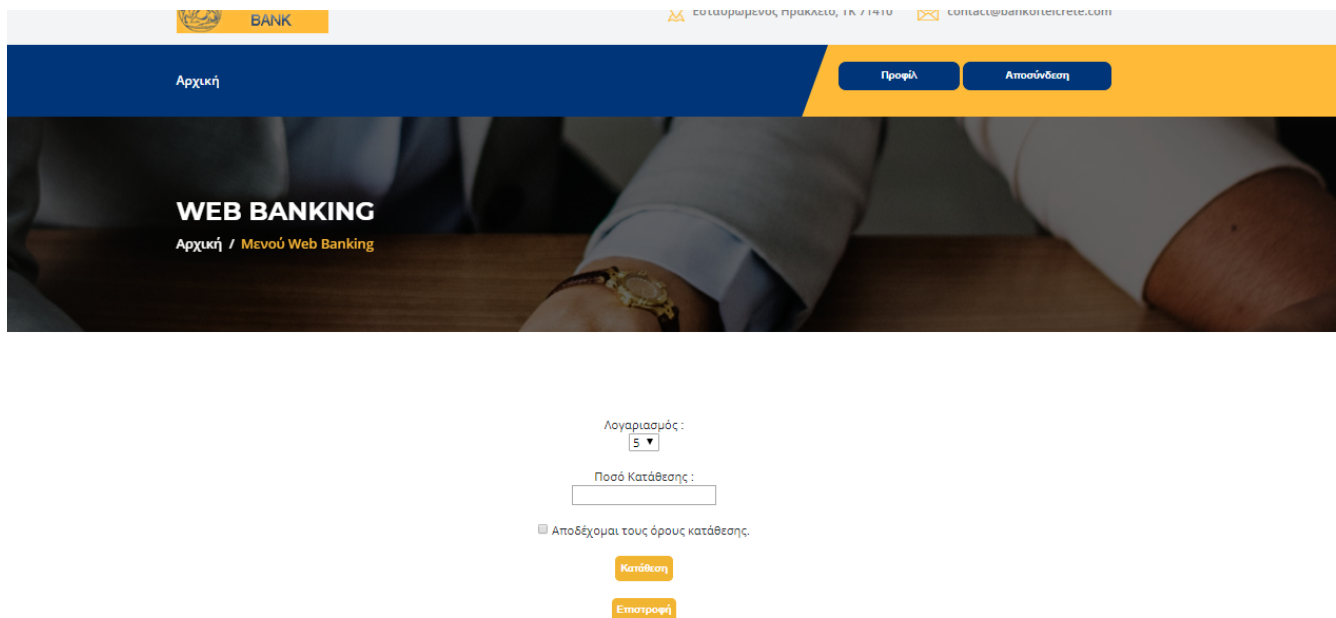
BANK

Εσταυρωμένος Ηράκλειο, ΤΚ 71410 contact@bankofteicrete.com

Αρχική

Προφίλ Αποσύνδεση

WEB BANKING

Αρχική / Μενού Web Banking

Λογαριασμός :
5 ▼

Ποσό Κατάθεσης :

Αποδέχομαι τους όρους κατάθεσης.

Κατάθεση

Επιστροφή